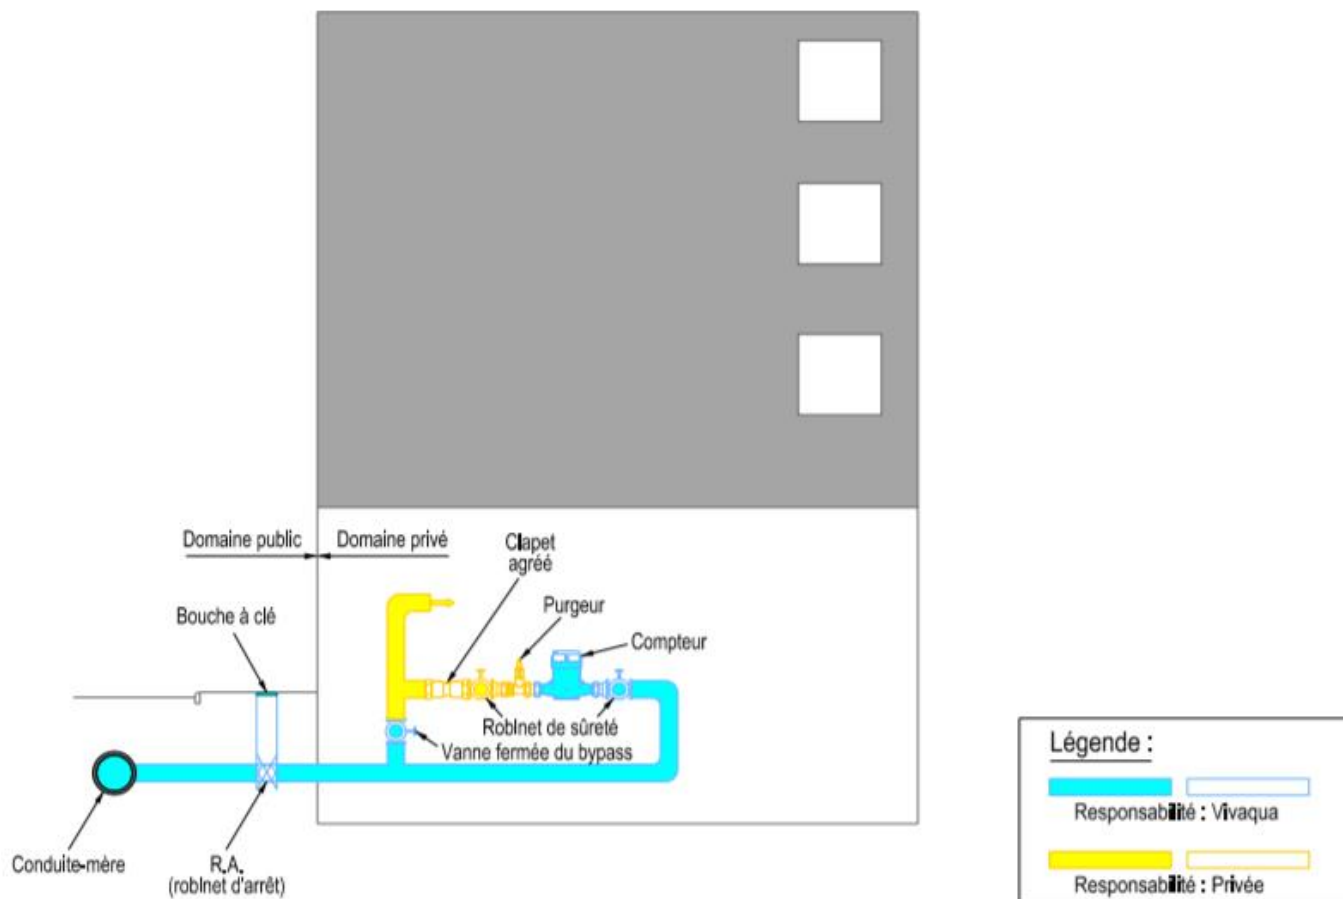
Domaine public

Domaine privé

Clapet agréé

Purgeur

Compteur

Bouche à clé

Roblnet de sûreté

Vanne fermée du bypass

Conduite-mère

R.A. (roblnet d'arrêt)

Légende :

Responsabilité : Vivaqua

Responsabilité : Privée